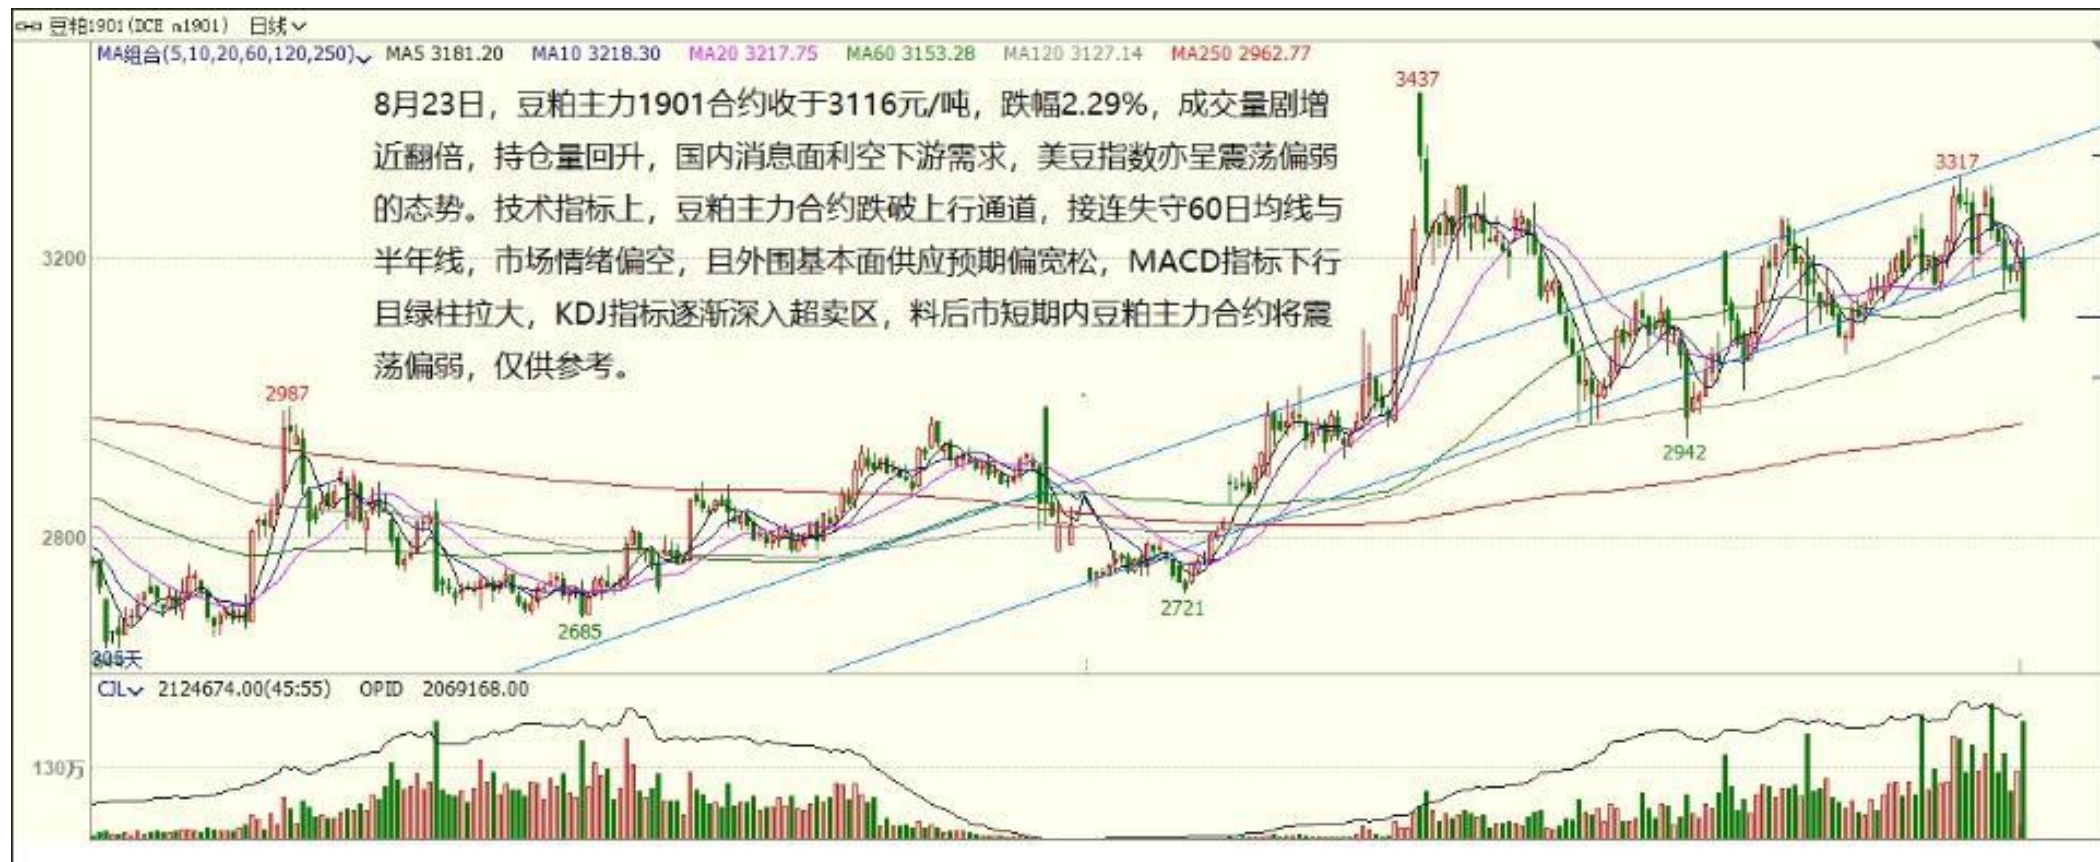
豆粕1901(DCE m1901) 日线

MA组合(5,10,20,60,120,250) MA5 3181.20 MA10 3218.30 MA20 3217.75 MA60 3153.28 MA120 3127.14 MA250 2962.77

8月23日，豆粕主力1901合约收于3116元/吨，跌幅2.29%，成交量剧增近翻倍，持仓量回升，国内消息面利空下游需求，美豆指数亦呈震荡偏弱的态势。技术指标上，豆粕主力合约跌破上行通道，接连失守60日均线与半年线，市场情绪偏空，且外围基本面供应预期偏宽松，MACD指标下行且绿柱拉大，KDJ指标逐渐深入超卖区，料后市短期内豆粕主力合约将震荡偏弱，仅供参考。

3437
3317
3200
2987
2942
2800
2721
2685
305天

CJL 2124674.00(45:55) OPID 2069168.00
130万